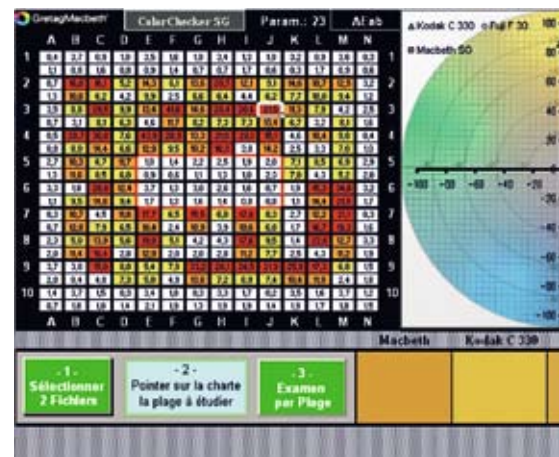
GretagMacbeth ColorChecker SG Param.: 23 ΔE ab

A B C D E F G H I J K L M N

1 2 3 4 5 6 7 8 9 10

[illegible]

A B C D E F G H I J K L M N

▲Kodak C 330 ○Full F 30 ■Macbeth SG

-100 -80 -60 -40 -20

Macbeth Kodak C 330

- 1 -
Sélectionner
2 Fichiers

- 2 -
Pointer sur la charte
la plage à étudier

- 3 -
Examen
par Plage